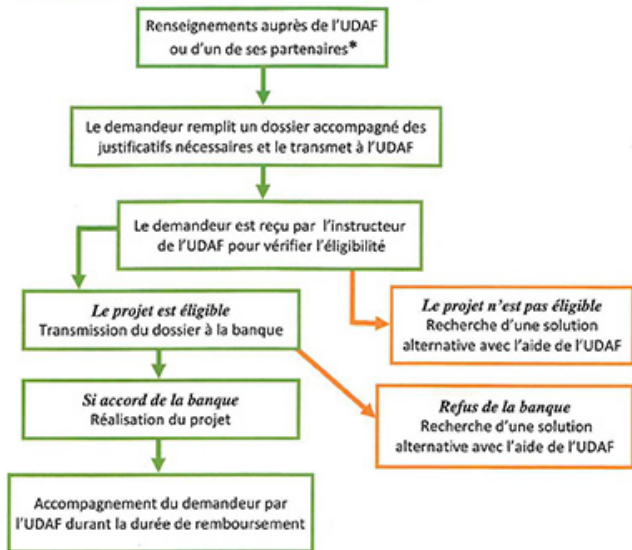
Renseignements auprès de l'UDAF ou d'un de ses partenaires*

Le demandeur remplit un dossier accompagné des justificatifs nécessaires et le transmet à l'UDAF

Le demandeur est reçu par l'instructeur de l'UDAF pour vérifier l'éligibilité

*Le projet est éligible*
Transmission du dossier à la banque

*Le projet n'est pas éligible*
Recherche d'une solution alternative avec l'aide de l'UDAF

*Si accord de la banque*
Réalisation du projet

*Refus de la banque*
Recherche d'une solution alternative avec l'aide de l'UDAF

Accompagnement du demandeur par l'UDAF durant la durée de remboursement